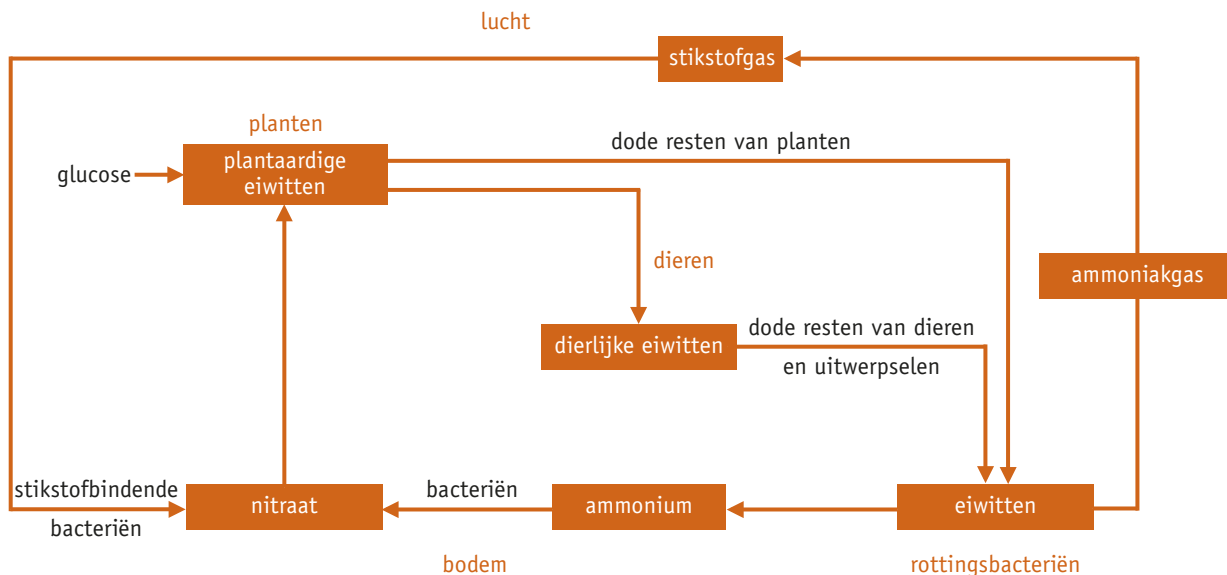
lucht

stikstofgas

planten

dode resten van planten

glucose

plantaardige eiwitten

dieren

ammoniakgas

dierlijke eiwitten

dode resten van dieren en uitwerpselen

stikstofbindende bacteriën

nitraat

bacteriën

ammonium

eiwitten

bodem

rottingsbacteriën